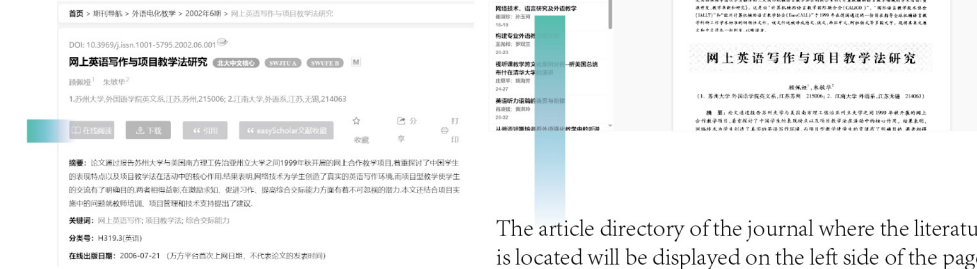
首页 > 期刊导航 > 外语电化教学 > 2002年6期 > 网上英语写作与项目教学法研究

DOI: 10.3969/j.issn.1001-5795.2002.06.001

网上英语写作与项目教学法研究 北大中文核心 SWJTUA SWUFEB M

顾佩娅¹ 朱敏华²

1.苏州大学,外国语学院英文系,江苏,苏州,215006; 2.江南大学,外语系,江苏,无锡,214063

在线阅读 下载 引用 easyScholar文献收藏 收藏 分享 打印

摘要: 论文通过报告苏州大学与美国南方理工学院合作的1999年秋开展的网上合作教学项目,着重探讨了中国学生的表现特点以及项目教学法在活动中的核心作用.结果表明,网络技术为学生创造了真实的英语写作环境,而项目型教学使学生的交流有了明确目的,勇者相得益彰,在激励求知、促进写作、提高综合交际能力方面有着不可忽视的潜力.本文还结合项目实施中的问题就教师培训、项目管理和技术支持提出了建议.

关键词: 网上英语写作; 项目教学法; 综合交际能力

分类号: H319.3(英语)

在线出版日期: 2006-07-21 (万方平台首次上网日期, 不代表论文的发表时间)

网络技术、语言研究及外语教学

构建专业外语

视听课教学

英语听力语料

从语言课程

网上英语写作与项目教学法研究

The article directory of the journal where the literatu is located will be displayed on the left side of the pag